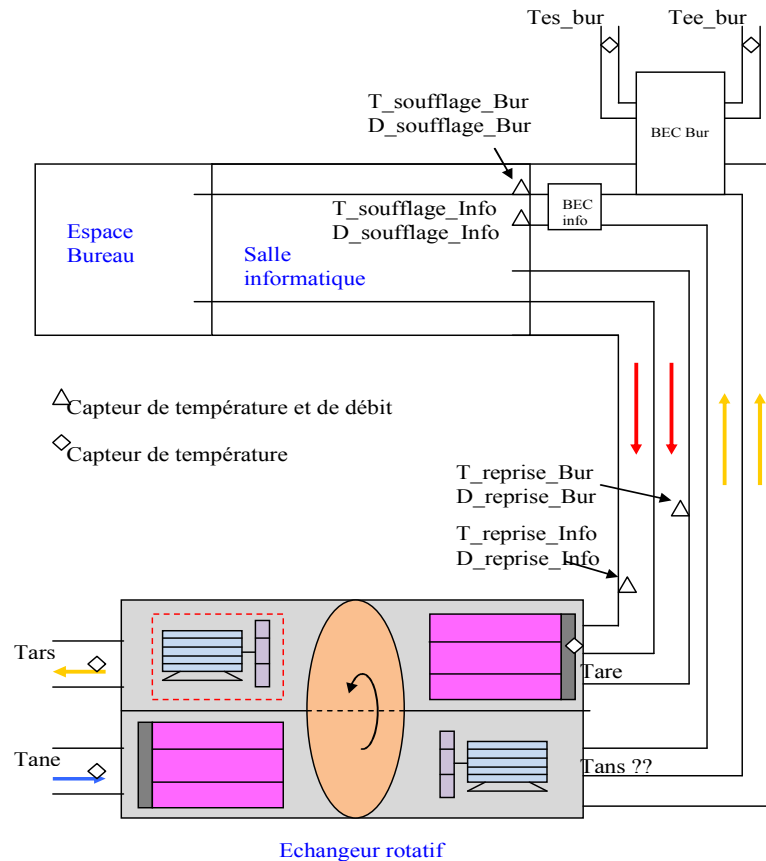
Tes_bur

Tee_bur

BEC Bur

T_soufflage_Bur
D_soufflage_Bur

BEC info

T_soufflage_Info
D_soufflage_Info

Espace Bureau

Salle informatique

Capteur de température et de débit

Capteur de température

T_reprise_Bur
D_reprise_Bur

T_reprise_Info
D_reprise_Info

Tars

Tare

Tane

Tans ??

Echangeur rotatif